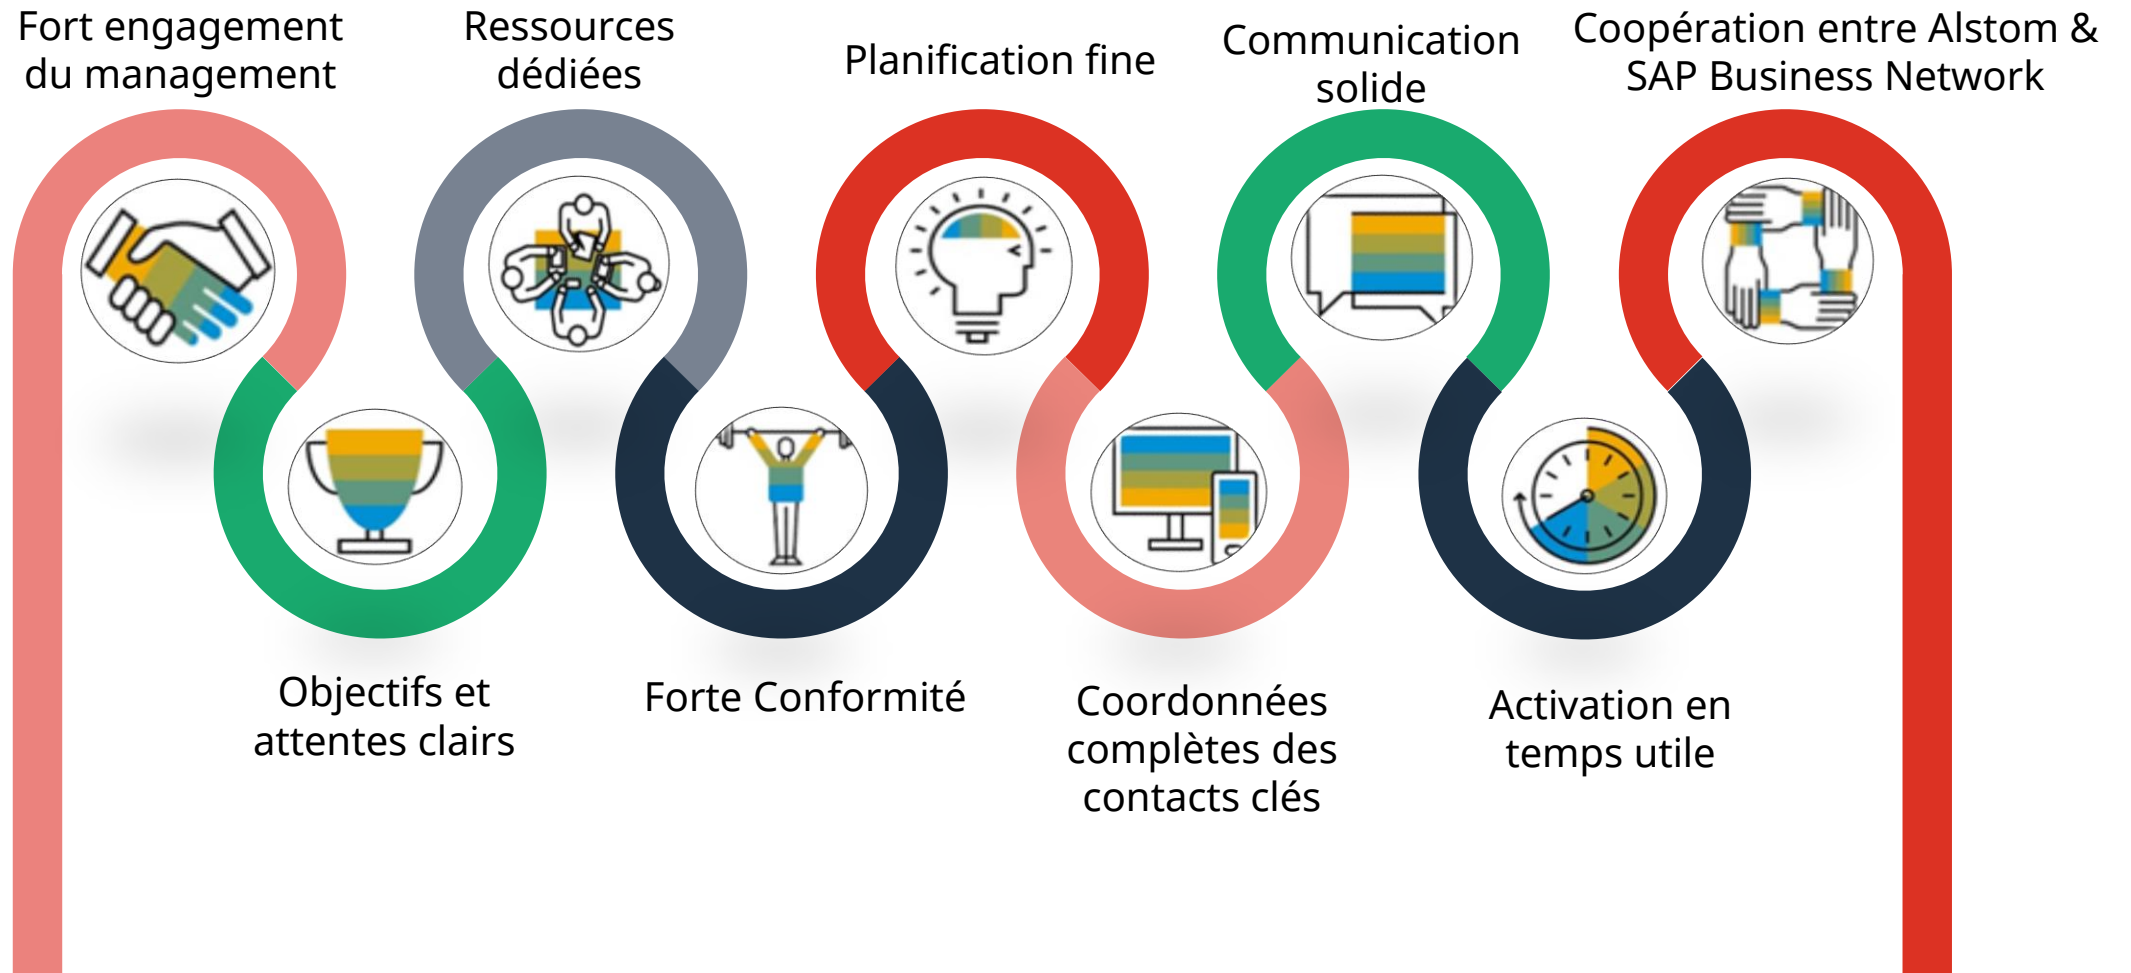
Fort engagement du management

Ressources dédiées

Planification fine

Communication solide

Coopération entre Alstom & SAP Business Network

Objectifs et attentes clairs

Forte Conformité

Coordonnées complètes des contacts clés

Activation en temps utile